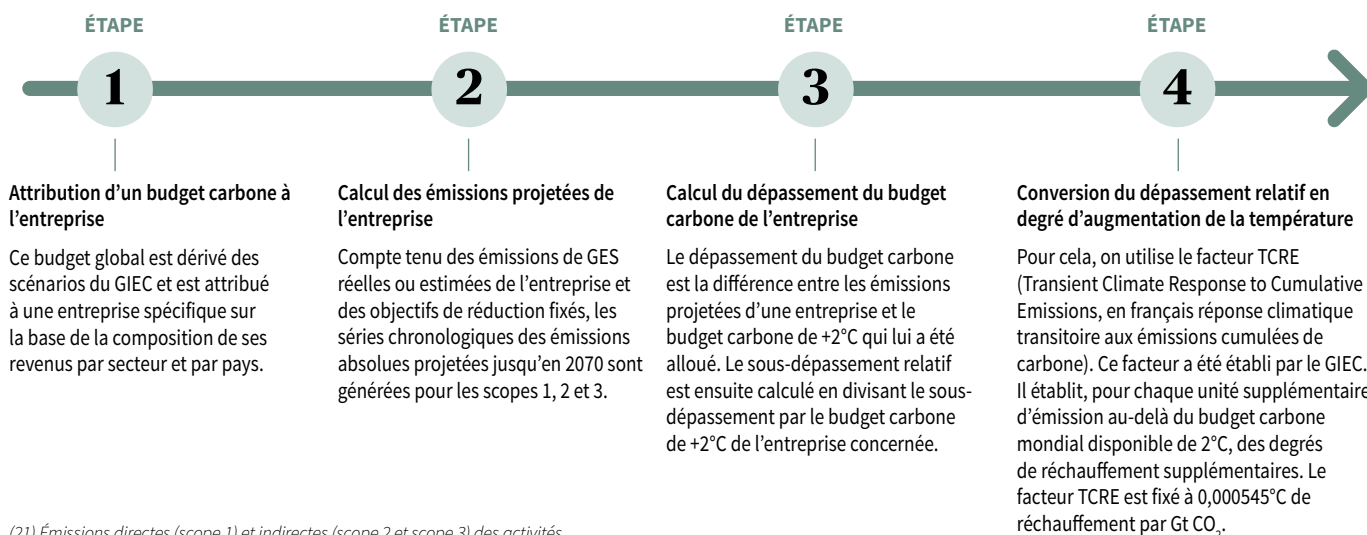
ÉTAPE

1

Attribution d'un budget carbone à l'entreprise

Ce budget global est dérivé des scénarios du GIEC et est attribué à une entreprise spécifique sur la base de la composition de ses revenus par secteur et par pays.

ÉTAPE

2

Calcul des émissions projetées de l'entreprise

Compte tenu des émissions de GES réelles ou estimées de l'entreprise et des objectifs de réduction fixés, les séries chronologiques des émissions absolues projetées jusqu'en 2070 sont générées pour les scopes 1, 2 et 3.

ÉTAPE

3

Calcul du dépassement du budget carbone de l'entreprise

Le dépassement du budget carbone est la différence entre les émissions projetées d'une entreprise et le budget carbone de +2°C qui lui a été alloué. Le sous-dépassement relatif est ensuite calculé en divisant le sous-dépassement par le budget carbone de +2°C de l'entreprise concernée.

ÉTAPE

4

Conversion du dépassement relatif en degré d'augmentation de la température

Pour cela, on utilise le facteur TCRE (Transient Climate Response to Cumulative Emissions, en français réponse climatique transitoire aux émissions cumulées de carbone). Ce facteur a été établi par le GIEC. Il établit, pour chaque unité supplémentaire d'émission au-delà du budget carbone mondial disponible de 2°C, des degrés de réchauffement supplémentaires. Le facteur TCRE est fixé à 0,000545°C de réchauffement par Gt $CO_2$.

(21) Émissions directes (scope 1) et indirectes (scope 2 et scope 3) des activités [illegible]